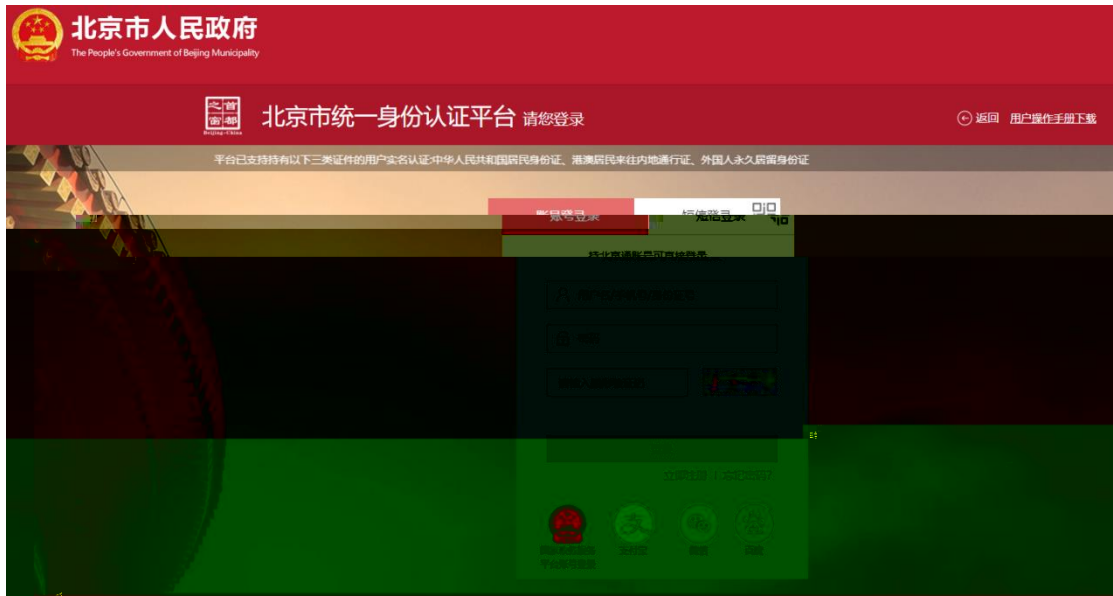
北京市人民政府
The People's Government of Beijing Municipality

首都之窗 Beijing·China

北京市统一身份认证平台 请您登录

返回 用户操作手册下载

平台已支持持有以下三类证件的用户实名认证:中华人民共和国居民身份证、港澳居民来往内地通行证、外国人永久居留身份证

账号登录

短信登录

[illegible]

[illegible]

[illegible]

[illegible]

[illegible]

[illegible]